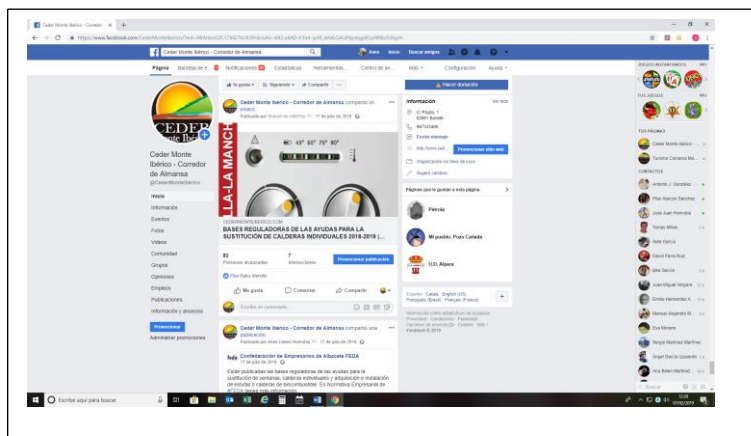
Ceder Monte Ibérico - Corredor de Almansa

Página Bandeja de e... Notificaciones Estadísticas Herramientas... Centro de an... Más Configuración Ayuda

Ceder Monte Ibérico - Corredor de Almansa
@CederMonteIberico

Inicio
Información
Eventos
Fotos
Vídeos
Comunidad
Grupos
Opiniones
Empleos
Publicaciones
Información y anuncios
Promocionar
Administrar promociones

Ceder Monte Ibérico - Corredor de Almansa compartió un enlace.
17 de julio de 2019

LA-LA MANCHA
45° 60° 75° 90°

CEDERMONTEIBERICO.COM
BASES REGULADORAS DE LAS AYUDAS PARA LA SUSTITUCIÓN DE CALDERAS INDIVIDUALES 2018-2019 (...

83 Personas alcanzadas
7 Interacciones
Promocionar publicación

Me gusta Comentar Compartir

Escribe un comentario...

Ceder Monte Ibérico - Corredor de Almansa compartió una publicación.
17 de julio de 2019

feda Confederación de Empresarios de Albacete FEDA
17 de julio de 2019

Están publicadas las bases reguladoras de las ayudas para la sustitución de ventanas, calderas individuales y adquisición e instalación de estufas y calderas de biocombustible. En ... Empresarial de ... FEDA tienes más información.

Hacer donación

Información Ver todo
Enviar mensaje
Promocionar sitio web
Organización sin fines de lucro
Sugerir cambios

Páginas que le gustan a esta página
Pétrola
Mi pueblo, Pozo Cañada
U.D. Alpera

Español · Català · English (US) · Português (Brasil) · Français (France)
Privacidad · Condiciones · Publicidad · Más
Facebook © 2019

JUEGOS INSTANTÁNEOS
TUS JUEGOS
TUS PÁGINAS
Ceder Monte Ibérico
Turismo Comarca Ma...
CONTACTOS
Antonio J. González
Pilar Alarcón Sánchez
Jose Juan Honrubia
Tomas Milian
Bele García
David Ferrer Ruiz
Bea García
Juan Miguel Vergara
Emilio Hernandez A...
Manuel Alejandro M...
Eva Moreno
Rocío Martinez Martinez
Ángel García Izquierdo
Ana Belen Martinez
Buscar

Escribe aquí para buscar